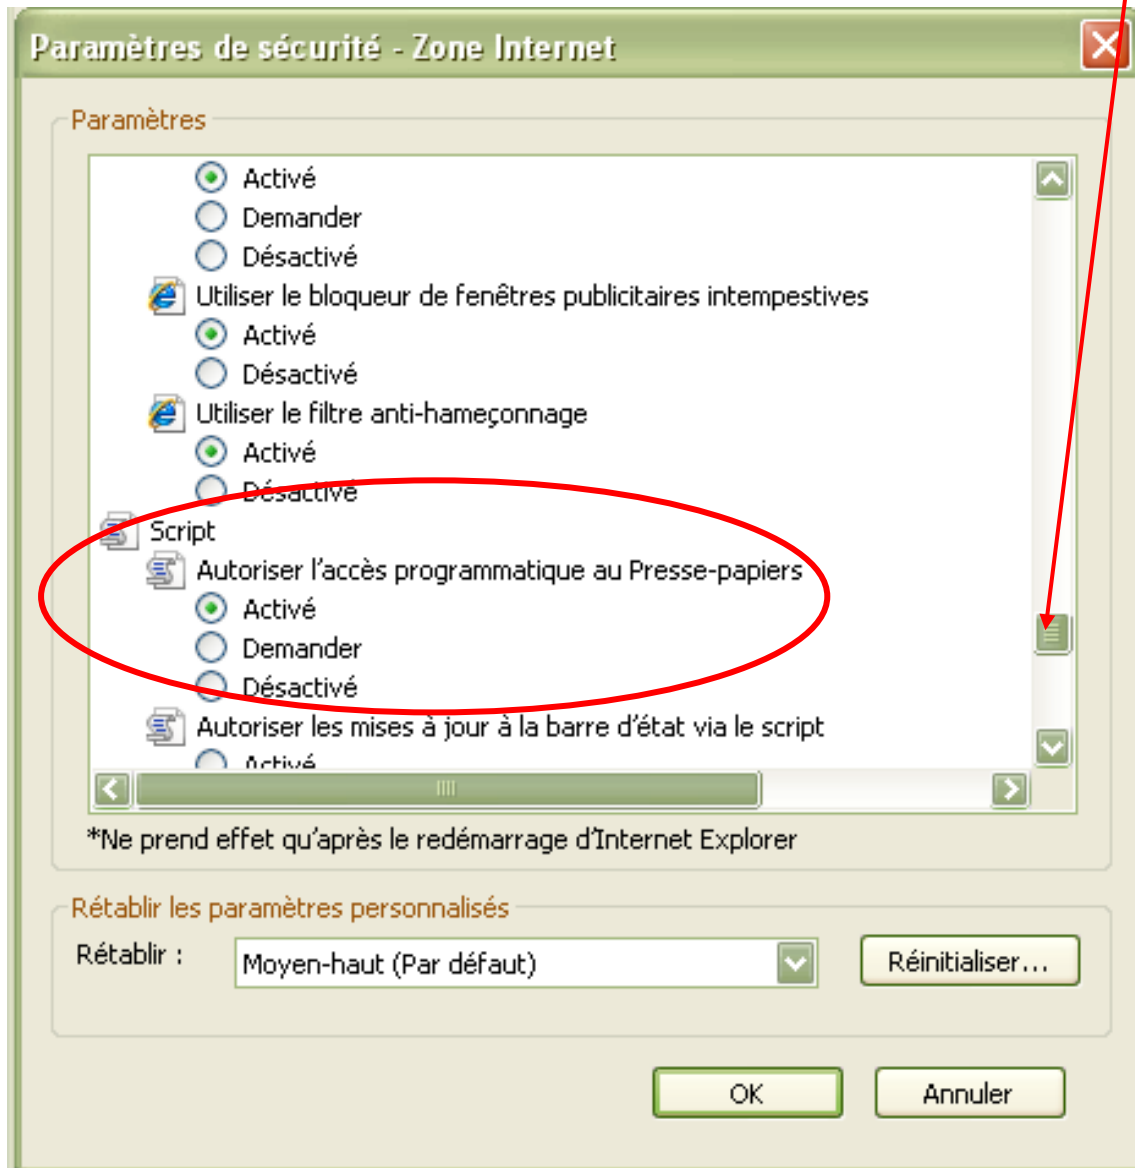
Paramètres de sécurité - Zone Internet

Paramètres

Activé
Demander
Désactivé
Utiliser le bloqueur de fenêtres publicitaires intempestives
Activé
Désactivé
Utiliser le filtre anti-hameçonnage
Activé
Désactivé
Script
Autoriser l'accès programmatique au Presse-papiers
Activé
Demander
Désactivé
Autoriser les mises à jour à la barre d'état via le script
Activé

*Ne prend effet qu'après le redémarrage d'Internet Explorer

Rétablir les paramètres personnalisés

Rétablir :
Moyen-haut (Par défaut)
Réinitialiser...

OK
Annuler